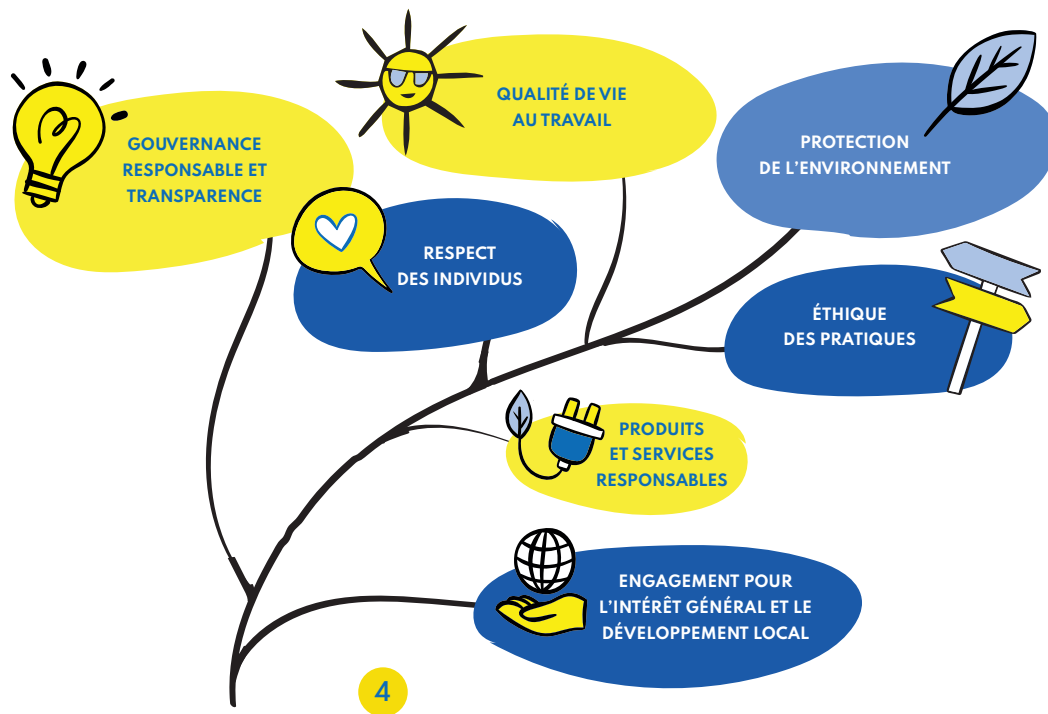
GOUVERNANCE RESPONSABLE ET TRANSPARENCE

QUALITÉ DE VIE AU TRAVAIL

PROTECTION DE L'ENVIRONNEMENT

RESPECT DES INDIVIDUS

ÉTHIQUE DES PRATIQUES

PRODUITS ET SERVICES RESPONSABLES

ENGAGEMENT POUR L'INTÉRÊT GÉNÉRAL ET LE DÉVELOPPEMENT LOCAL

4